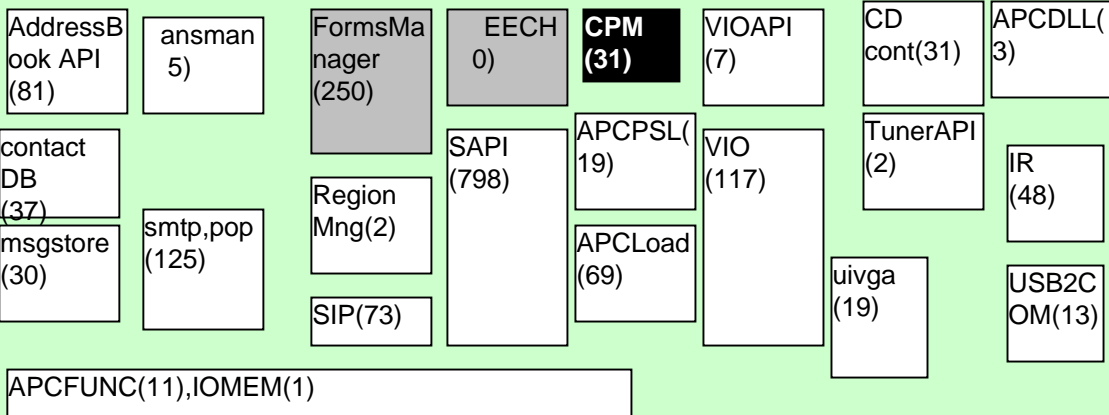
AddressBook API (81)

ansman 5)

FormsManager (250)

EECH 0)

CPM (31)

VIOAPI (7)

CD cont(31)

APCDLL(3)

contact DB (37)

SAPI (798)

APCPSL(19)

VIO (117)

TunerAPI (2)

IR (48)

Region Mng(2)

msgstore (30)

smtp,pop (125)

APCLoad (69)

uivga (19)

USB2COM(13)

SIP(73)

APCFUNC(11),IOMEM(1)